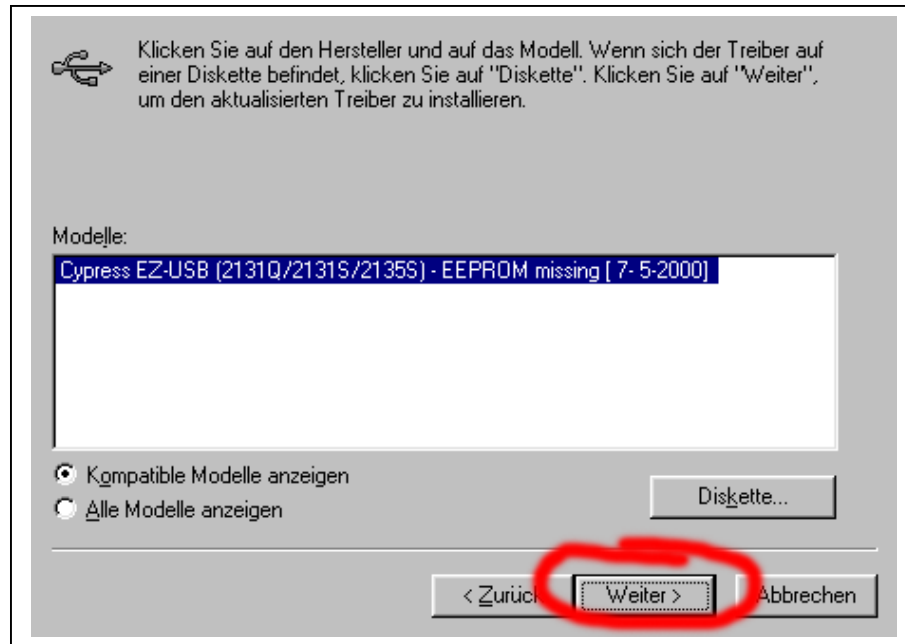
Klicken Sie auf den Hersteller und auf das Modell. Wenn sich der Treiber auf einer Diskette befindet, klicken Sie auf "Diskette". Klicken Sie auf "Weiter", um den aktualisierten Treiber zu installieren.

Modelle:

Cypress EZ-USB (2131Q/2131S/2135S) - EEPROM missing [ 7- 5-2000]

Kompatible Modelle anzeigen

Alle Modelle anzeigen

Diskette...

< Zurück

Weiter >

Abbrechen